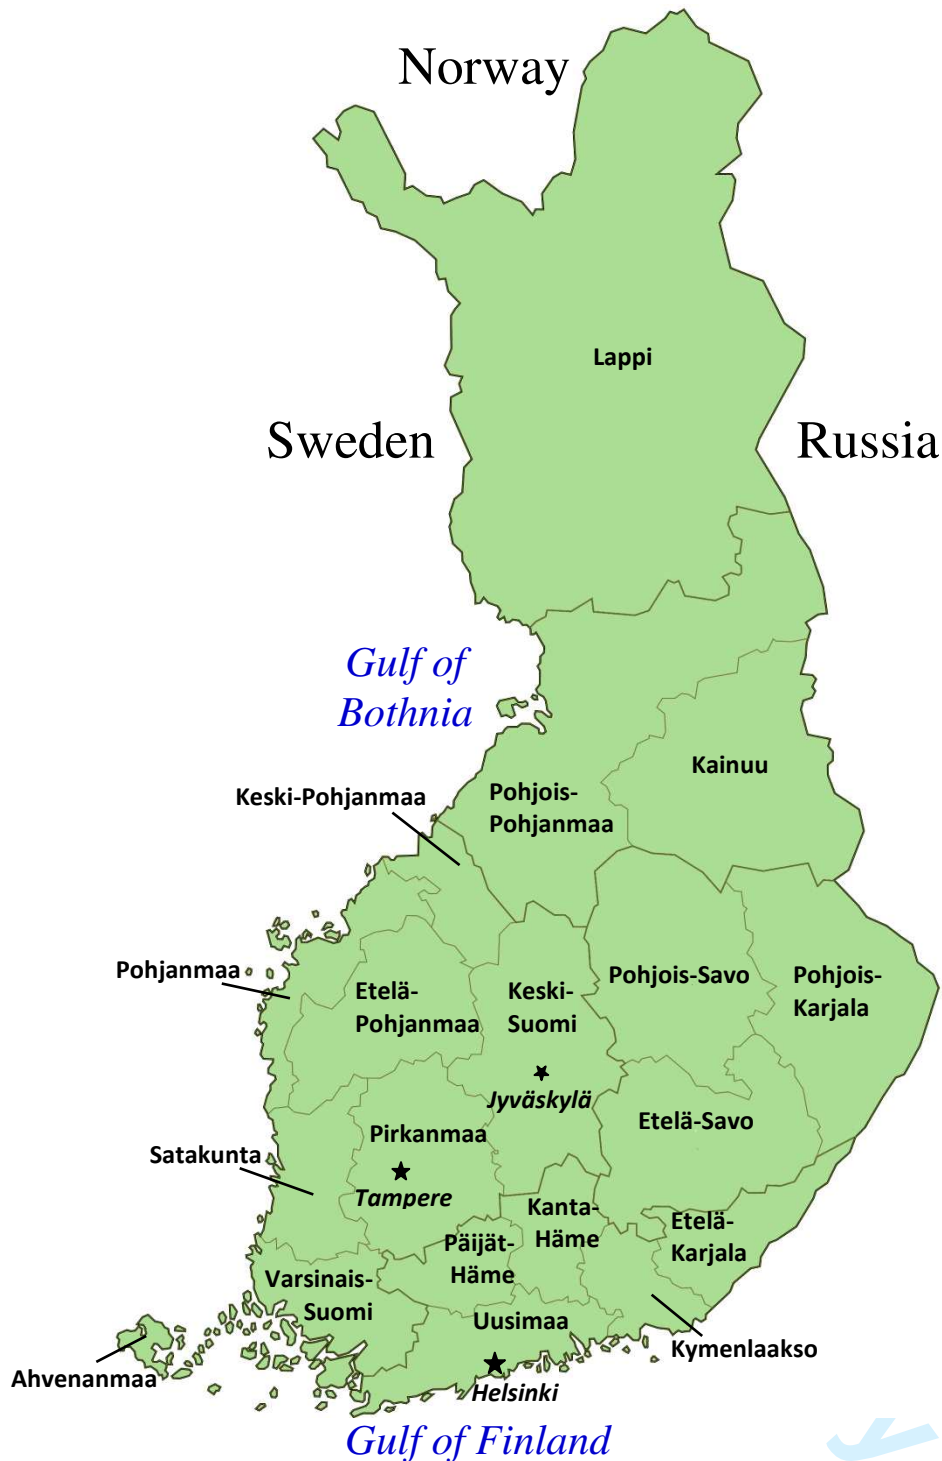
Norway

Lappi

Sweden

Russia

Gulf of Bothnia

Kainuu

Keski-Pohjanmaa

Pohjois-Pohjanmaa

Pohjanmaa

Etelä-Pohjanmaa

Keski-Suomi

Pohjois-Savo

Pohjois-Karjala

Jyväskylä

Etelä-Savo

Pirkanmaa

Satakunta

Tampere

Kanta-Häme

Etelä-Karjala

Päijät-Häme

Varsinais-Suomi

Uusimaa

Kymenlaakso

Ahvenanmaa

Helsinki

Gulf of Finland